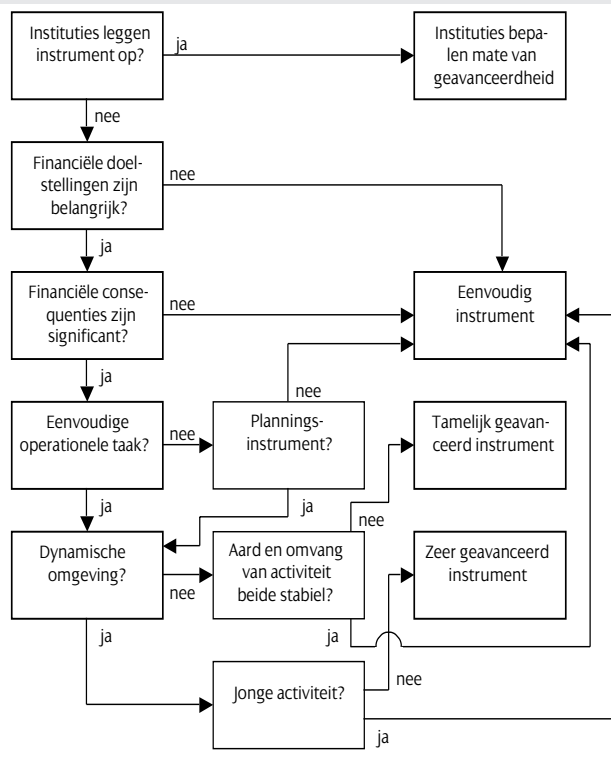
Instituties leggen instrument op?

ja

Instituties bepalen mate van geavanceerdheid

nee

Financiële doelstellingen zijn belangrijk?

nee

ja

Financiële consequenties zijn significant?

nee

Eenvoudig instrument

ja

nee

Eenvoudige operationele taak?

nee

Plannings-instrument?

Tamelijk geavanceerd instrument

ja

ja

nee

Dynamische omgeving?

nee

Aard en omvang van activiteit beide stabiel?

Zeer geavanceerd instrument

ja

ja

nee

Jonge activiteit?

ja